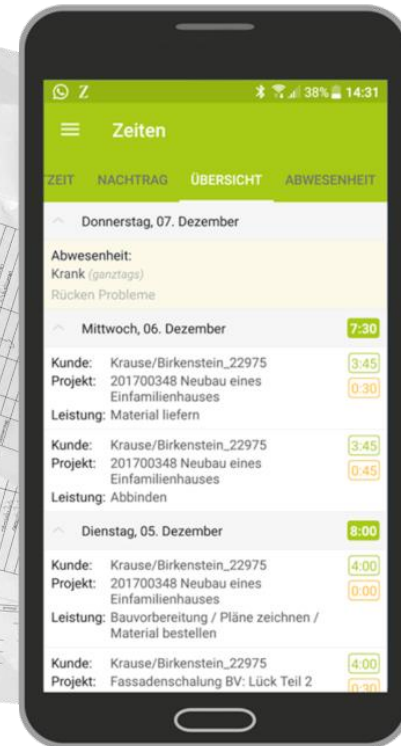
Z 38% 14:31

Zeiten

ZEIT NACHTRAG ÜBERSICHT ABWESENHEIT

Donnerstag, 07. Dezember

Abwesenheit:
Krank (ganztags)
Rücken Probleme

Mittwoch, 06. Dezember 7:30

Kunde: Krause/Birkenstein_22975 3:45
Projekt: 201700348 Neubau eines Einfamilienhauses 0:30
Leistung: Material liefern

Kunde: Krause/Birkenstein_22975 3:45
Projekt: 201700348 Neubau eines Einfamilienhauses 0:45
Leistung: Abbinden

Dienstag, 05. Dezember 8:00

Kunde: Krause/Birkenstein_22975 4:00
Projekt: 201700348 Neubau eines Einfamilienhauses 0:00
Leistung: Bauvorbereitung / Pläne zeichnen / Material bestellen

Kunde: Krause/Birkenstein_22975 4:00
Projekt: Fassadenschalung BV: Lück Teil 2 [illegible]